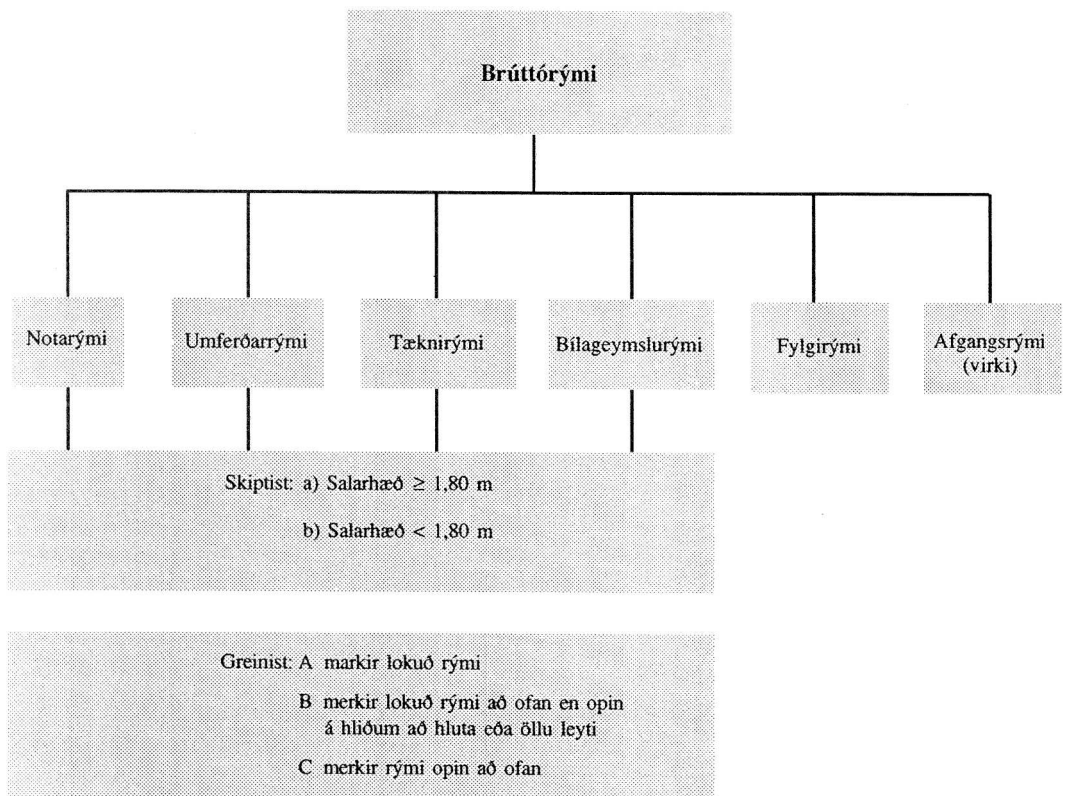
Brúttórými

Notarými

Umferðarrými

Tæknirými

Bílageymslurými

Fylgirými

Afgangsrými (virki)

Skiptist: a) Salarhæð $\geq$ 1,80 m

b) Salarhæð $<$ 1,80 m

Greinist: A markir lokuð rými

B merkir lokuð rými að ofan en opin á hliðum að hluta eða öllu leyti

C merkir rými opin að ofan